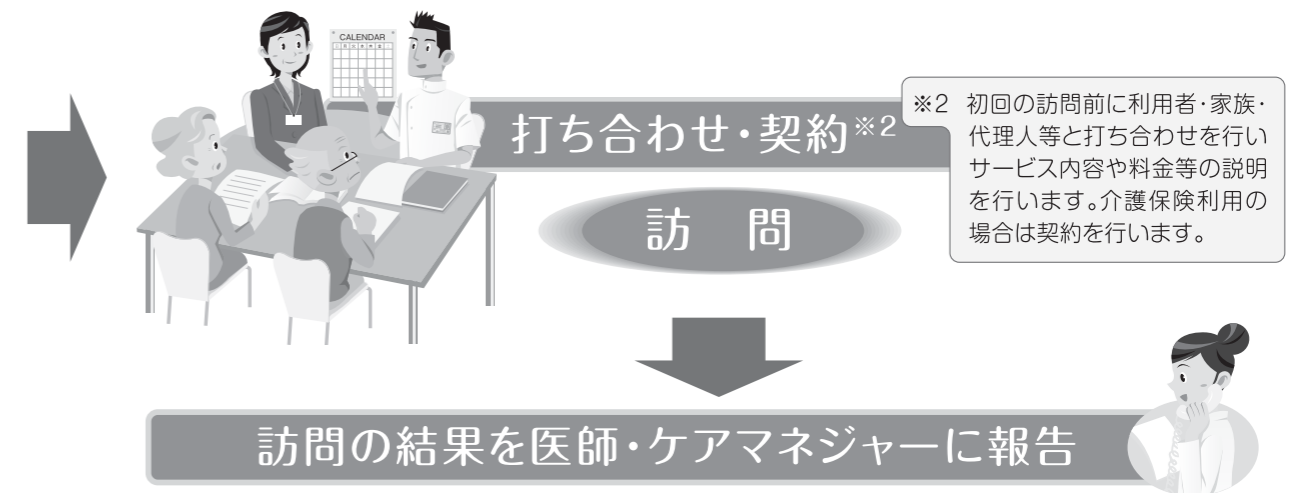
CALENDAR

打ち合わせ・契約※2

※2 初回の訪問前に利用者・家族・代理人等と打ち合わせを行いサービス内容や料金等の説明を行います。介護保険利用の場合は契約を行います。

訪　問

訪問の結果を医師・ケアマネジャーに報告